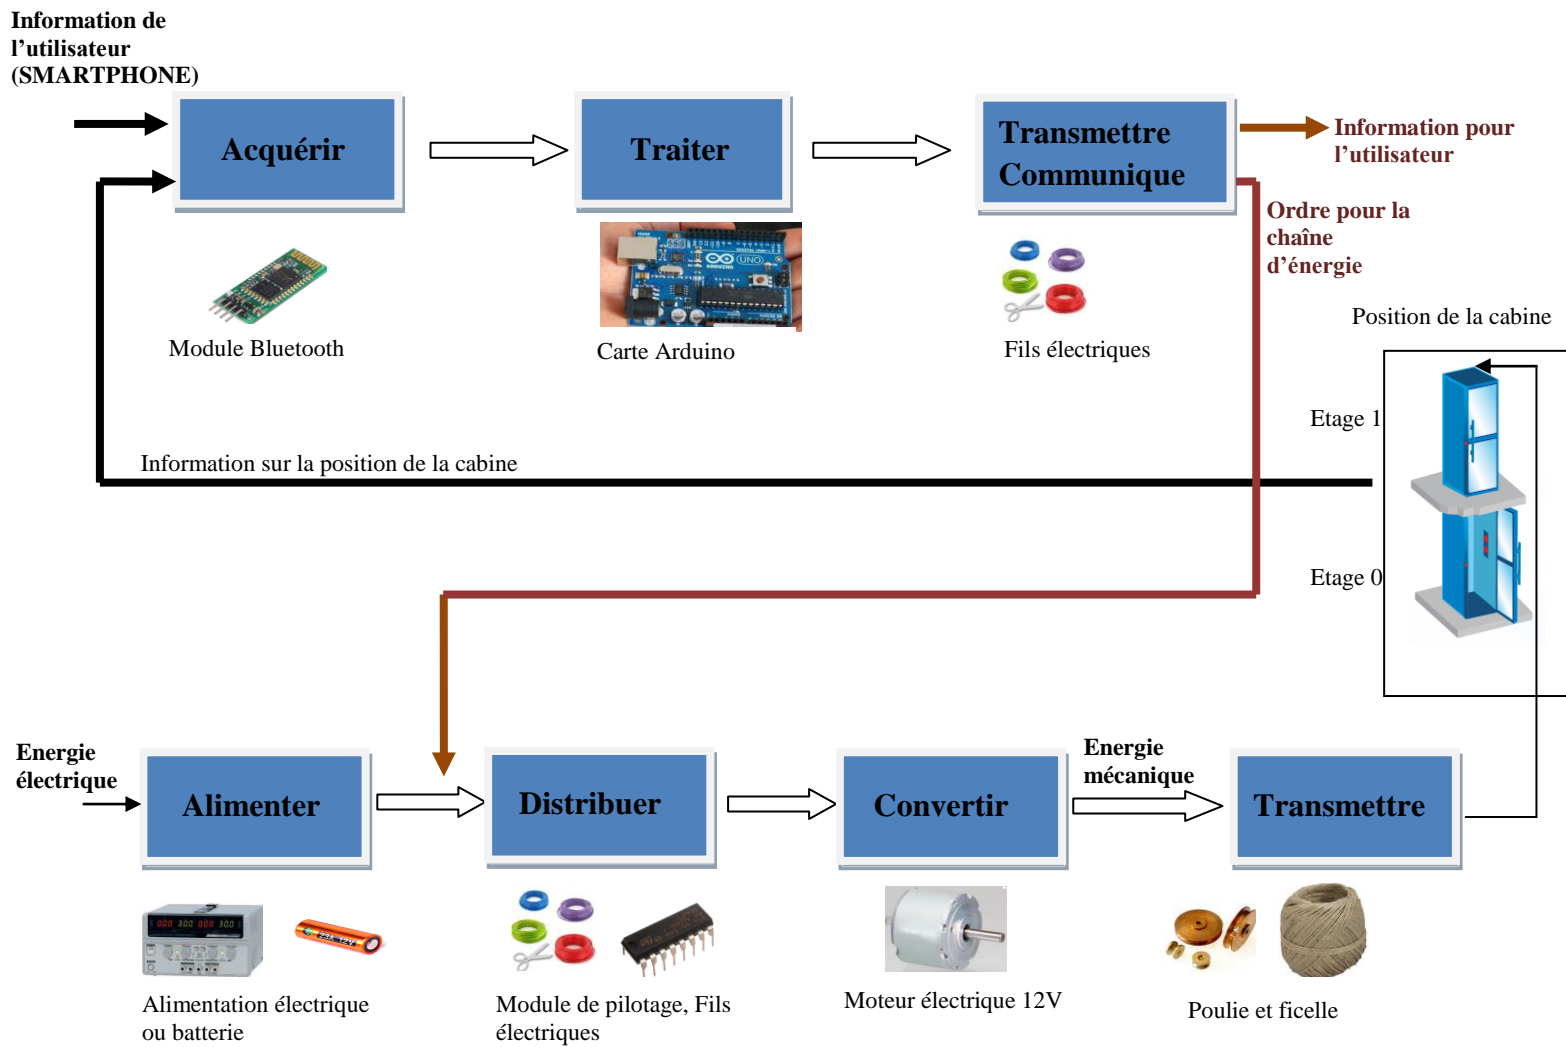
Information de l'utilisateur (SMARTPHONE)

Acquérir

Traiter

Transmettre Communique

Information pour l'utilisateur

Ordre pour la chaîne d'énergie

Module Bluetooth

Carte Arduino

Fils électriques

Position de la cabine

Etage 1

Information sur la position de la cabine

Etage 0

Energie électrique

Alimenter

Distribuer

Convertir

Energie mécanique

Transmettre

Alimentation électrique ou batterie

Module de pilotage, Fils électriques

Moteur électrique 12V

Poulie et ficelle